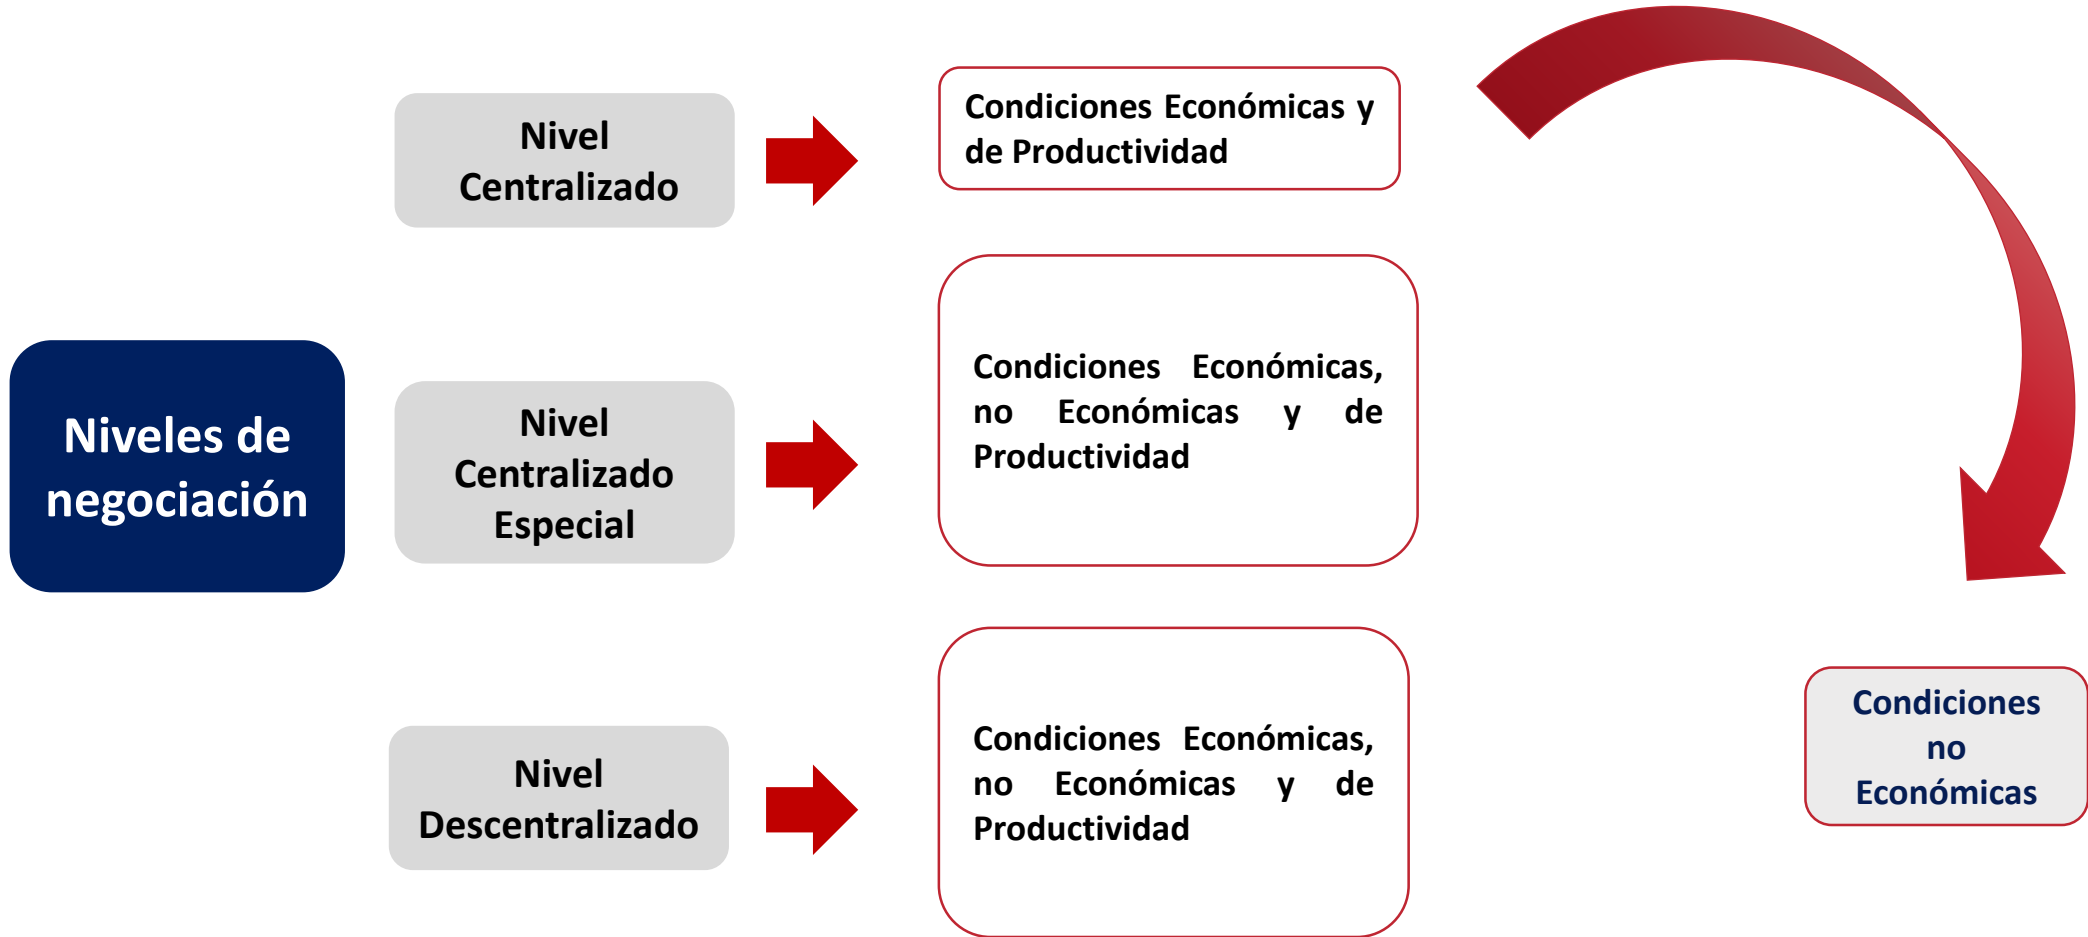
Niveles de negociación

Nivel Centralizado

Condiciones Económicas y de Productividad

Nivel Centralizado Especial

Condiciones Económicas, no Económicas y de Productividad

Nivel Descentralizado

Condiciones Económicas, no Económicas y de Productividad

Condiciones no Económicas